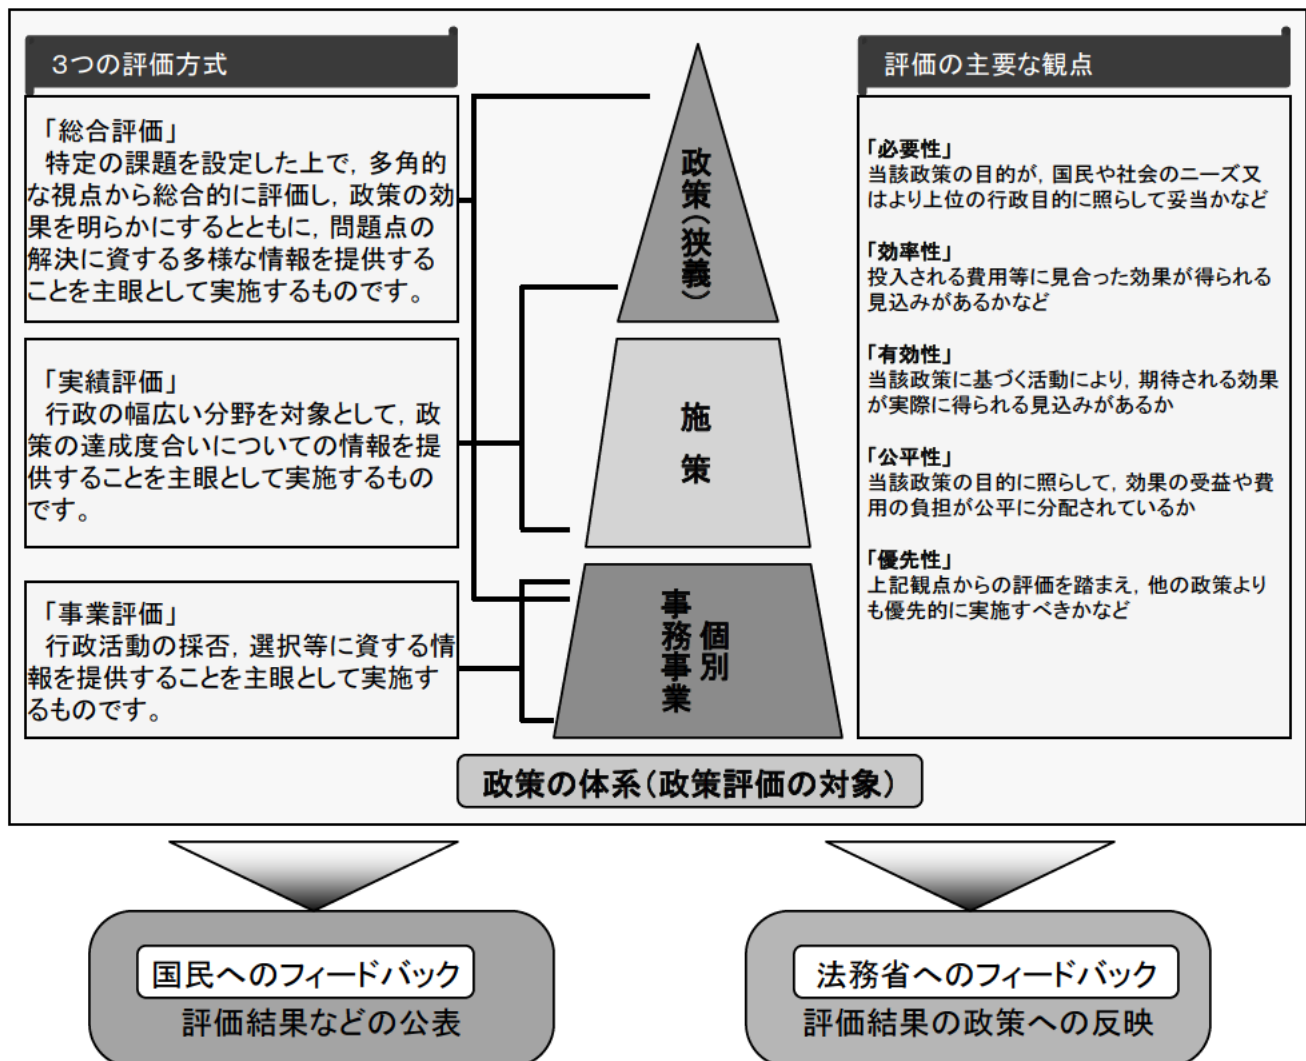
3つの評価方式

「総合評価」
特定の課題を設定した上で，多角的な視点から総合的に評価し，政策の効果を明らかにするとともに，問題点の解決に資する多様な情報を提供することを主眼として実施するものです。

「実績評価」
行政の幅広い分野を対象として，政策の達成度合いについての情報を提供することを主眼として実施するものです。

「事業評価」
行政活動の採否，選択等に資する情報を提供することを主眼として実施するものです。

政策（狭義）

施策

個別事務事業

評価の主要な観点

「必要性」
当該政策の目的が，国民や社会のニーズ又はより上位の行政目的に照らして妥当かなど

「効率性」
投入される費用等に見合った効果が得られる見込みがあるかなど

「有効性」
当該政策に基づく活動により，期待される効果が実際に得られる見込みがあるか

「公平性」
当該政策の目的に照らして，効果の受益や費用の負担が公平に分配されているか

「優先性」
上記観点からの評価を踏まえ，他の政策よりも優先的に実施すべきかなど

政策の体系（政策評価の対象）

国民へのフィードバック
評価結果などの公表

法務省へのフィードバック
評価結果の政策への反映